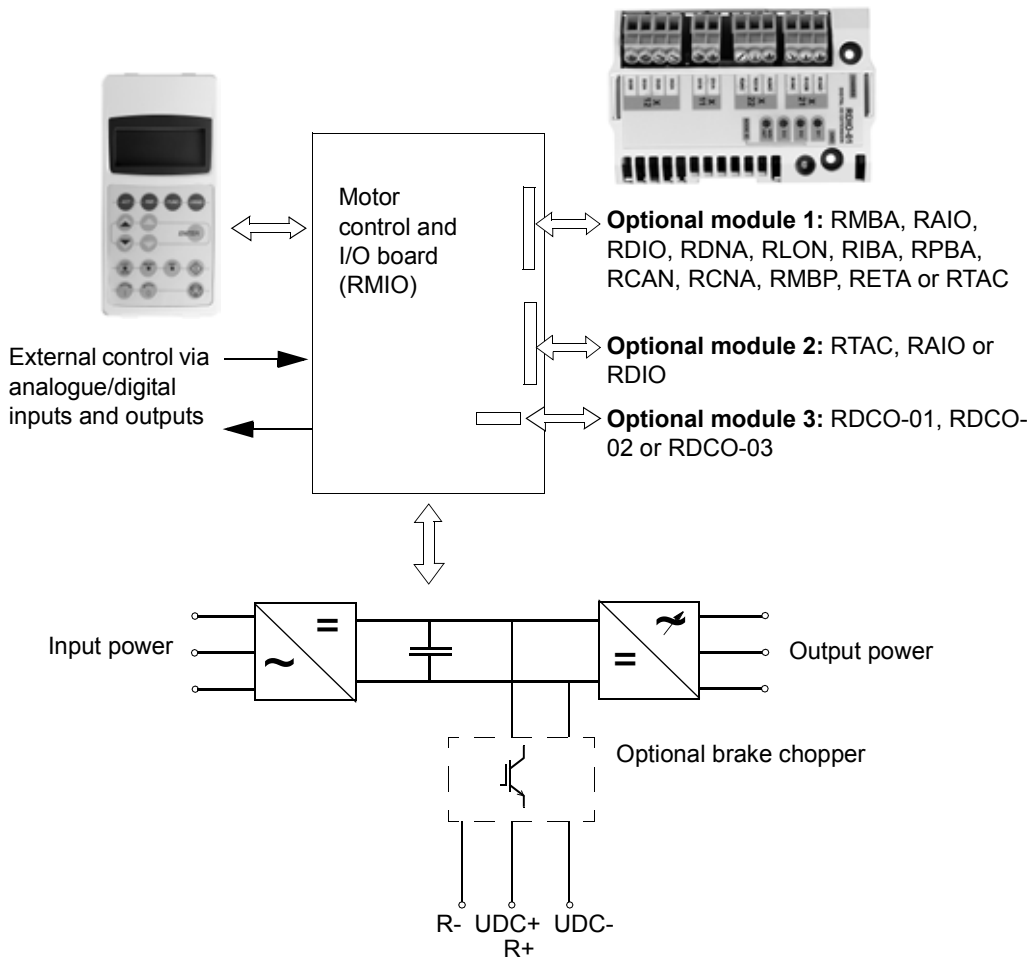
Motor control and I/O board (RMIO)

**Optional module 1:** RMBA, RAIO, RDIO, RDNA, RLON, RIBA, RPBA, RCAN, RCNA, RMBP, RETA or RTAC

**Optional module 2:** RTAC, RAIO or RDIO

**Optional module 3:** RDCO-01, RDCO-02 or RDCO-03

External control via analogue/digital inputs and outputs

Input power

=

~

=

~

Output power

Optional brake chopper

R- UDC+ R+ UDC-